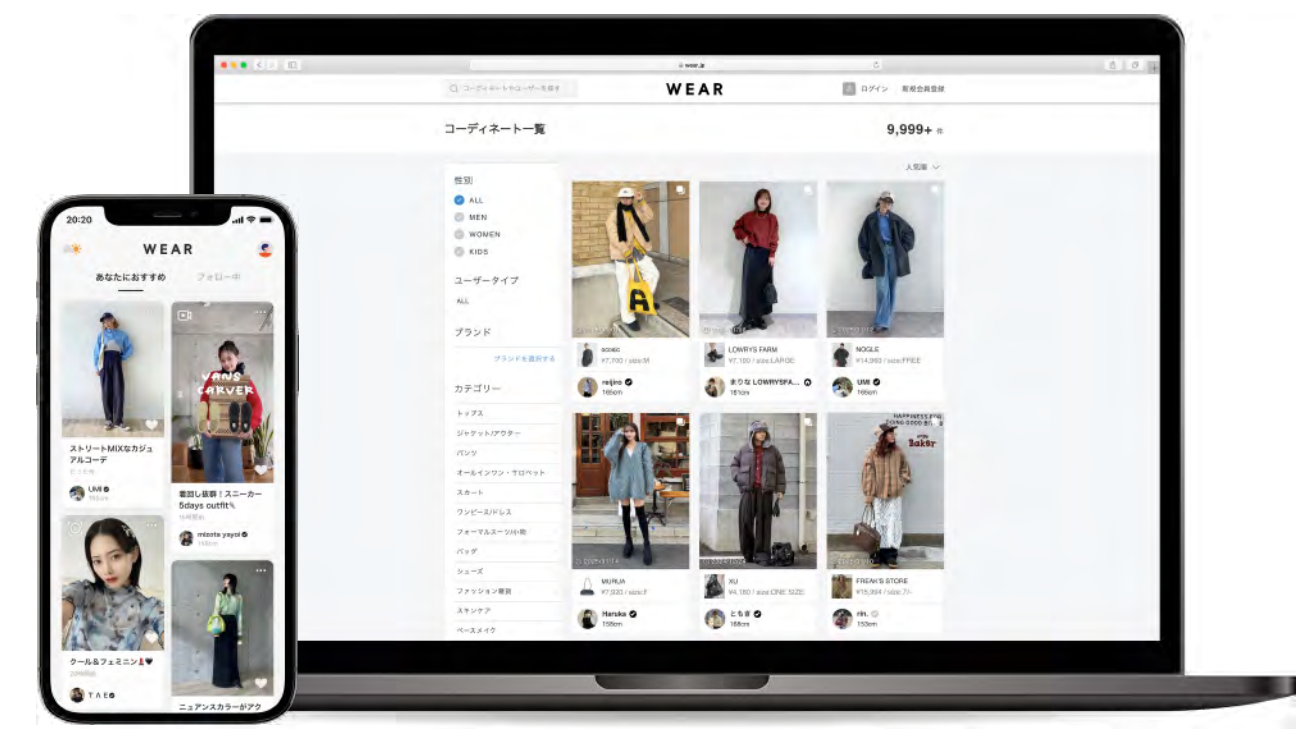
20:20

WEAR

あなたにおすすめ　フォロー中

ストリートMIXなカジュアルコーデ

UMI

着回し抜群！スニーカー5days outfit

mizota yayoi

クール&フェミニン

TAE

ニュアンスカラーがアク

wear.jp

コーディネートやユーザーを探す

WEAR

ログイン　新規会員登録

コーディネート一覧

9,999+ 件

人気順

性別

ALL

MEN

WOMEN

KIDS

ユーザータイプ

ALL

ブランド

ブランドを選択する

カテゴリー

トップス

ジャケット/アウター

パンツ

オールインワン・サロペット

スカート

ワンピース/ドレス

フォーマルスーツ/小物

バッグ

シューズ

ファッション雑貨

スキンケア

ベースメイク

aoeic
¥7,700 / size:M

reijiro
165cm

LOWRYS FARM
¥7,160 / size:LARGE

まりな LOWRYSFA...
161cm

NOGLE
¥14,990 / size:FREE

UMI
165cm

MURUA
¥7,920 / size:F

Haruka
158cm

XU
¥4,180 / size:ONE SIZE

ともき
168cm

FREAK'S STORE
¥15,994 / size:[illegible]

rin.
153cm